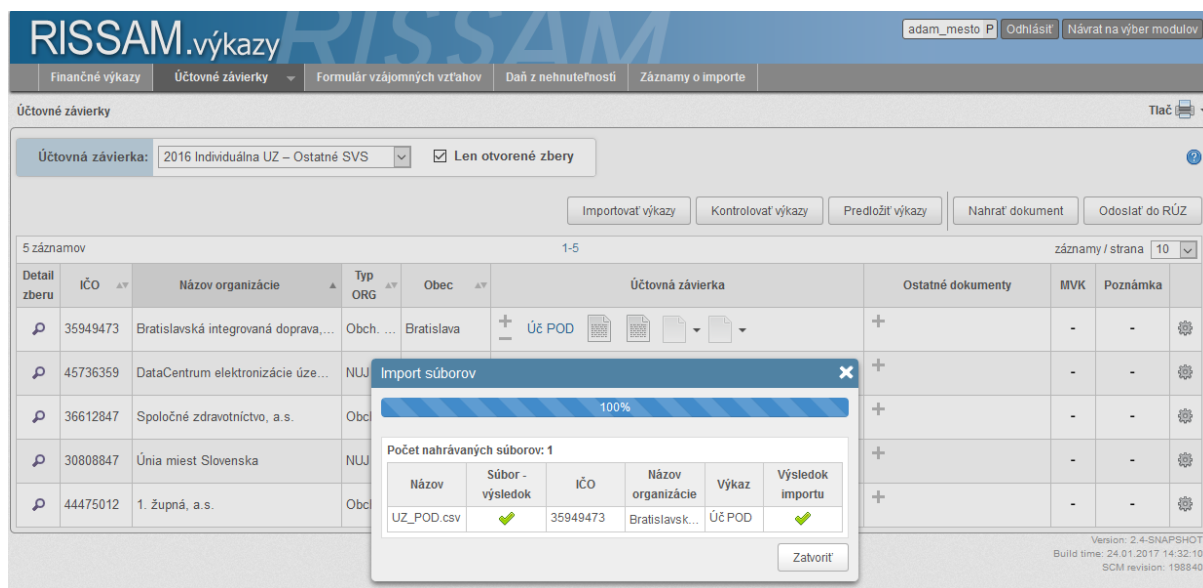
RISSAM.výkazy

adam_mesto P | Odhlásiť | Návrat na výber modulov

Finančné výkazy | Účtovné závierky | Formulár vzájomných vzťahov | Daň z nehnuteľností | Záznamy o importe

Účtovné závierky

Tlač

Účtovná závierka: 2016 Individuálna UZ – Ostatné SVS

☑ Len otvorené zbery

Importovať výkazy | Kontrolovať výkazy | Predložiť výkazy | Nahrať dokument | Odoslať do RÚZ

5 záznamov

1-5

záznamy / strana 10

| Detail zberu | IČO | Názov organizácie | Typ ORG | Obec | Účtovná závierka | Ostatné dokumenty | MVK | Poznámka |
|---|---|---|---|---|---|---|---|---|
| | 35949473 | Bratislavská integrovaná doprava,... | Obch. ... | Bratislava | Úč POD | | - | - |
| | 45736359 | DataCentrum elektronizácie úze... | NUJ | | | | - | - |
| | 36612847 | Spoločné zdravotníctvo, a.s. | Obch | | | | - | - |
| | 30808847 | Únia miest Slovenska | NUJ | | | | - | - |
| | 44475012 | 1. župná, a.s. | Obch | | | | - | - |

Import súborov

100%

Počet nahrávaných súborov: 1

| Názov | Súbor - výsledok | IČO | Názov organizácie | Výkaz | Výsledok importu |
|---|---|---|---|---|---|
| UZ_POD.csv | ✔ | 35949473 | Bratislavsk... | Úč POD | ✔ |

Zatvoriť

Version: 2.4-SNAPSHOT
Build time: 24.01.2017 14:32:10
SCM revision: 198840